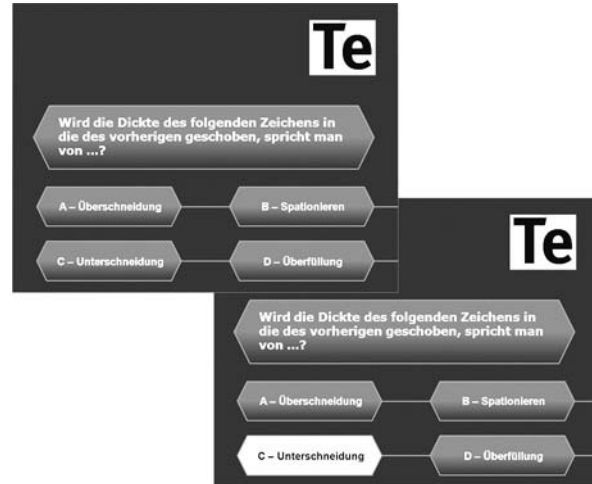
Te

Wird die Dickte des folgenden Zeichens in die des vorherigen geschoben, spricht man von ...?

A – Überschneidung

B – Spationieren

C – Unterschneidung

D – Überfüllung

Te

Wird die Dickte des folgenden Zeichens in die des vorherigen geschoben, spricht man von ...?

A – Überschneidung

B – Spationieren

C – Unterschneidung

D – Überfüllung